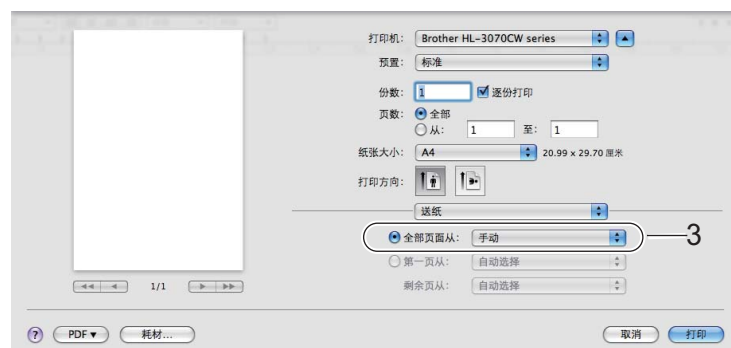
打印机: Brother HL-3070CW series
预置: 标准
份数: 1 逐份打印
页数: 全部
从: 1 至: 1
纸张大小: A4 20.99 x 29.70 厘米
打印方向:
送纸
全部页面从: 手动
3
第一页从: 自动选择
剩余页从: 自动选择
1/1
? PDF ▾ 耗材...
取消 打印